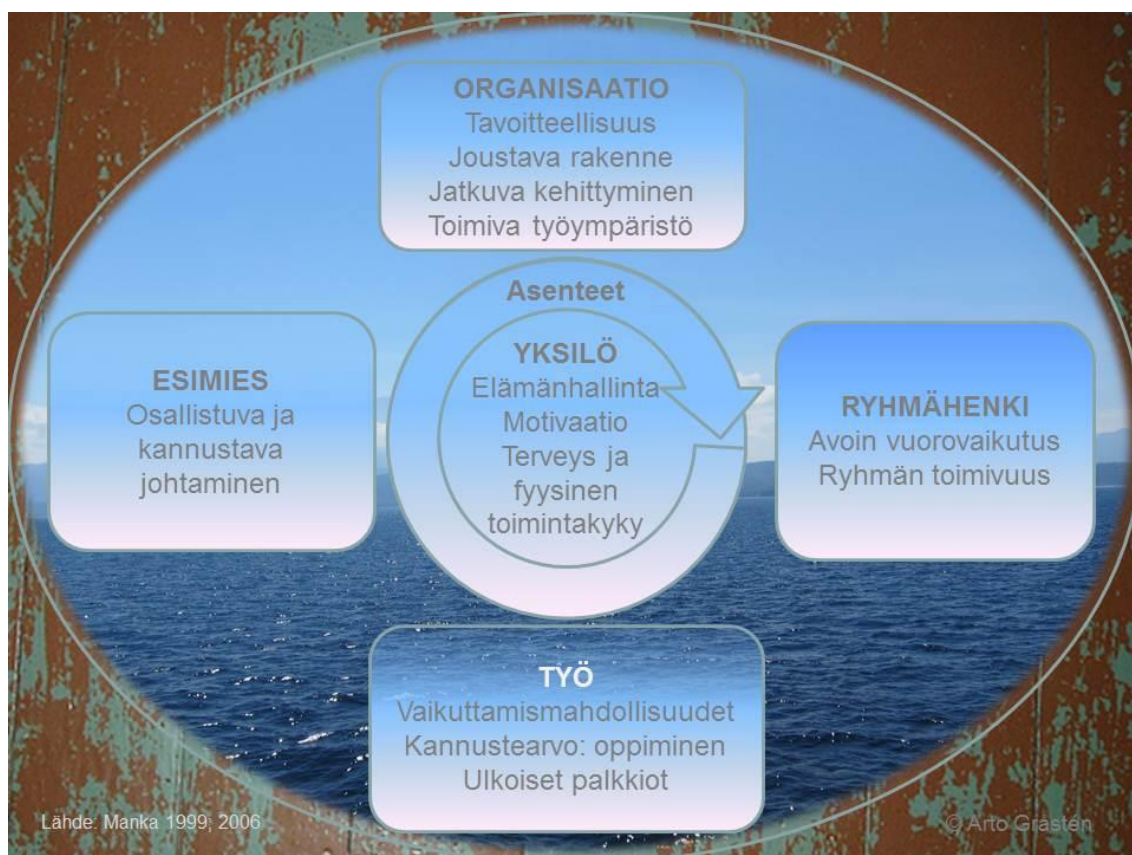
ORGANISAATIO
Tavoitteellisuus
Joustava rakenne
Jatkuva kehittyminen
Toimiva työympäristö

Asenteet

YKSILÖ
Elämänhallinta
Motivaatio
Terveys ja fyysinen toimintakyky

ESIMIES
Osallistuva ja kannustava johtaminen

RYHMÄHENKI
Avoin vuorovaikutus
Ryhmän toimivuus

TYÖ
Vaikuttamismahdollisuudet
Kannustearvo: oppiminen
Ulkoiset palkkiot

Lähde: Manka 1999; 2006

© Arto Grastén